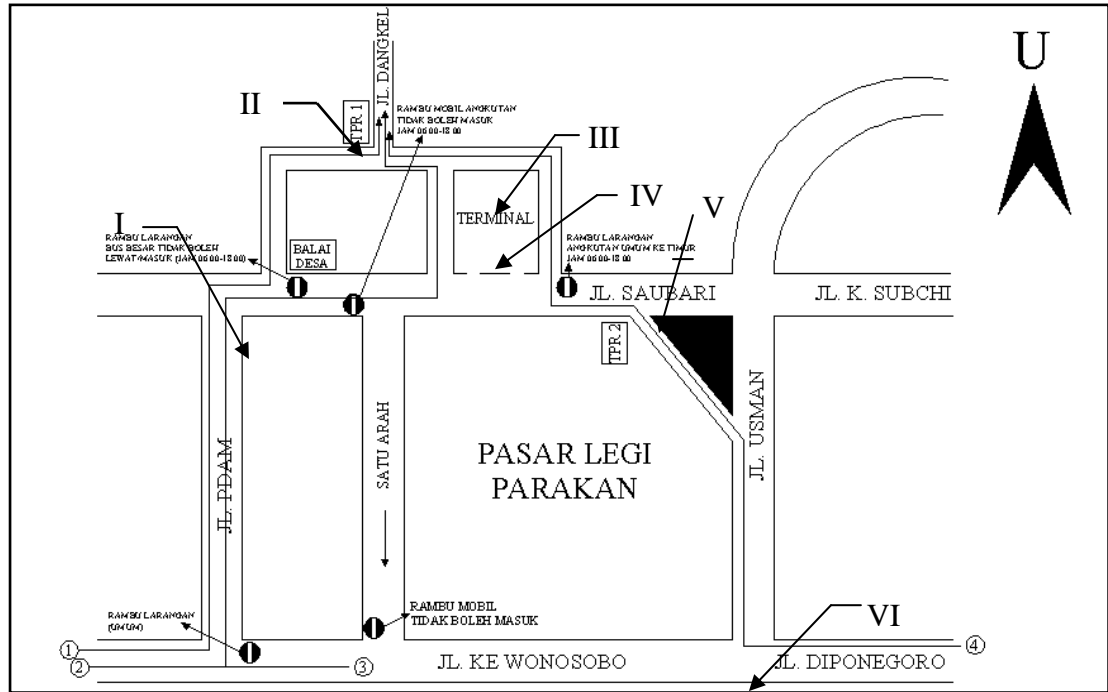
JL. DANGKEL

U

II

TPR 1

RAMBU MOBIL ANGKUTAN TIDAK BOLEH MASUK JAM 06.00-18.00

III

IV

V

I

RAMBU LARANGAN BUS BESAR TIDAK BOLEH LEWAT/MASUK (JAM 06.00-18.00)

BALAI DESA

TERMINAL

RAMBU LARANGAN ANGKUTAN UMUM KE TIMUR JAM 06.00-18.00

JL. SAUBARI

JL. K. SUBCHI

TPR 2

SATU ARAH

JL. PDAM

PASAR LEGI PARAKAN

JL. USMAN

RAMBU LARANGAN (UMUM)

RAMBU MOBIL TIDAK BOLEH MASUK

VI

① ② ③ ④

JL. KE WONOSOBO

JL. DIPONEGORO